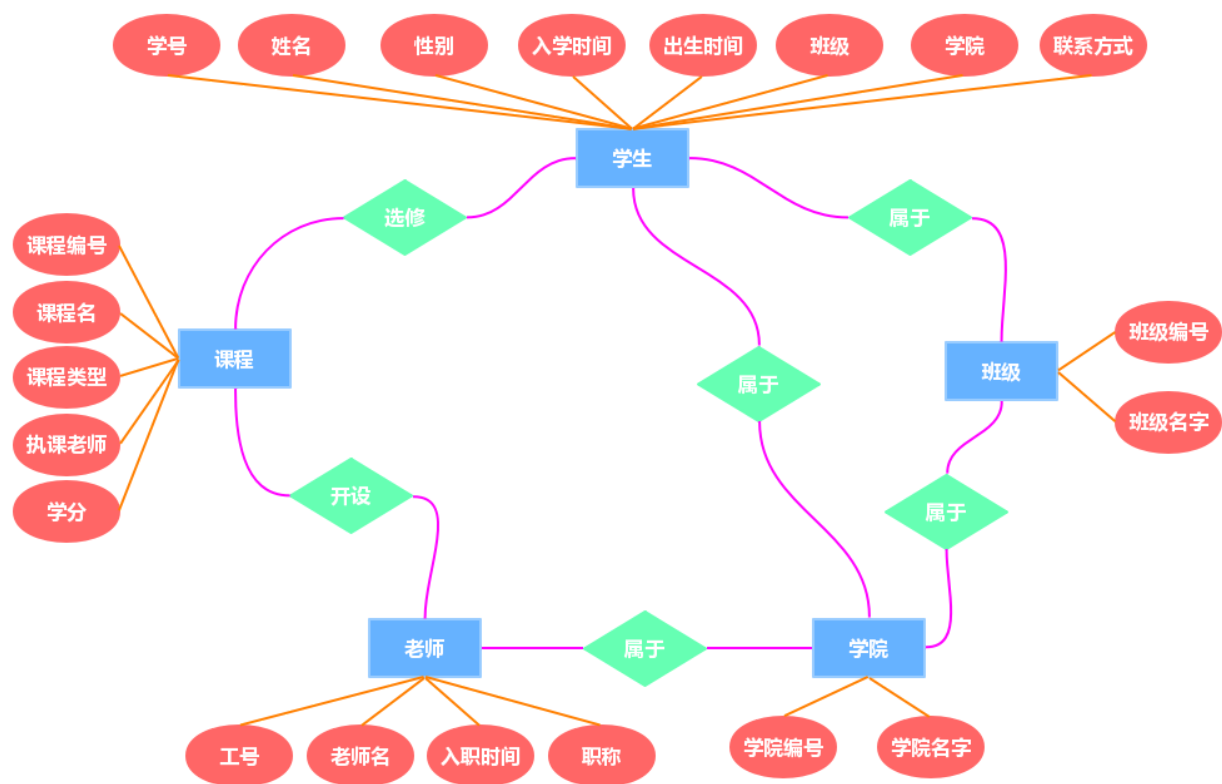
学号
姓名
性别
入学时间
出生时间
班级
学院
联系方式

学生

选修
属于

课程编号
课程名
课程类型
执课老师
学分

课程

属于

班级
班级编号
班级名字

开设

属于

老师
属于
学院

工号
老师名
入职时间
职称

学院编号
学院名字